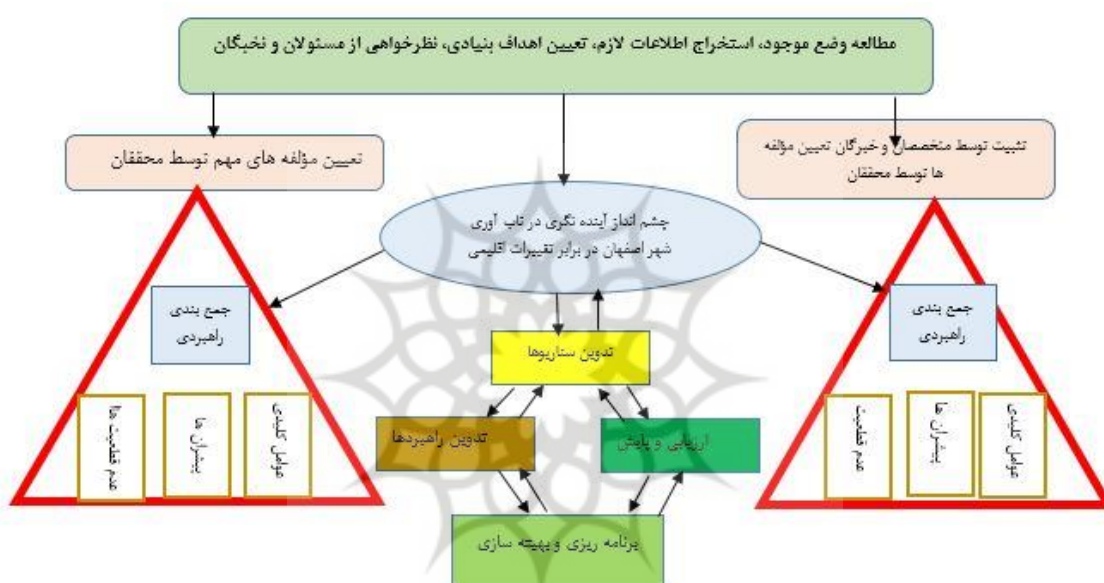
مطالعه وضع موجود، استخراج اطلاعات لازم، تعیین اهداف بنیادی، نظرخواهی از مسئولان و نخبگان

تعیین مؤلفه های مهم توسط محققان

تثبیت توسط متخصصان و خبرگان تعیین مؤلفه ها توسط محققان

چشم انداز آینده نگری در تاب آوری شهر اصفهان در برابر تغییرات اقلیمی

جمع بندی راهبردی

جمع بندی راهبردی

تدوین سناریوها

تدوین راهبردها

ارزیابی و پایش

برنامه ریزی و بهینه سازی

عدم قطعیت ها

پیشران ها

عوامل کلیدی

عدم قطعیت

پیشران ها

عوامل کلیدی